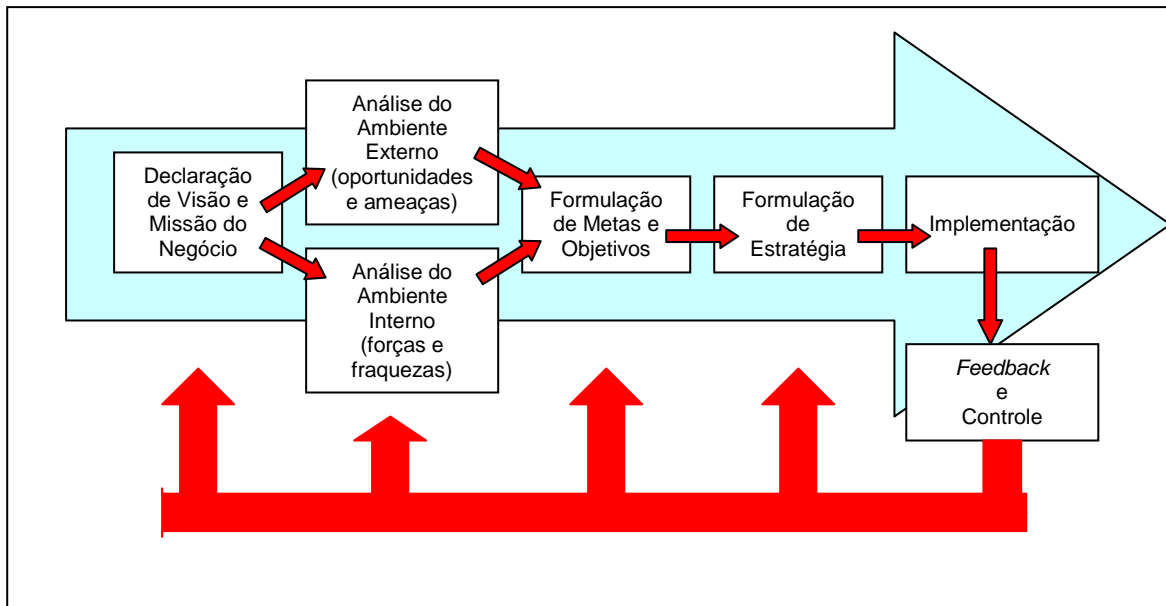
Declaração de Visão e Missão do Negócio

Análise do Ambiente Externo (oportunidades e ameaças)

Análise do Ambiente Interno (forças e fraquezas)

Formulação de Metas e Objetivos

Formulação de Estratégia

Implementação

Feedback e Controle